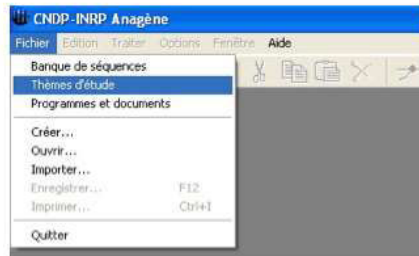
CNDP-INRP Anagène

Fichier Edition Traiter Options Fenêtre Aide

Banque de séquences
Thèmes d'étude
Programmes et documents

Créer...
Ouvrir...
Importer...
Enregistrer... F12
Imprimer... Ctrl+I

Quitter